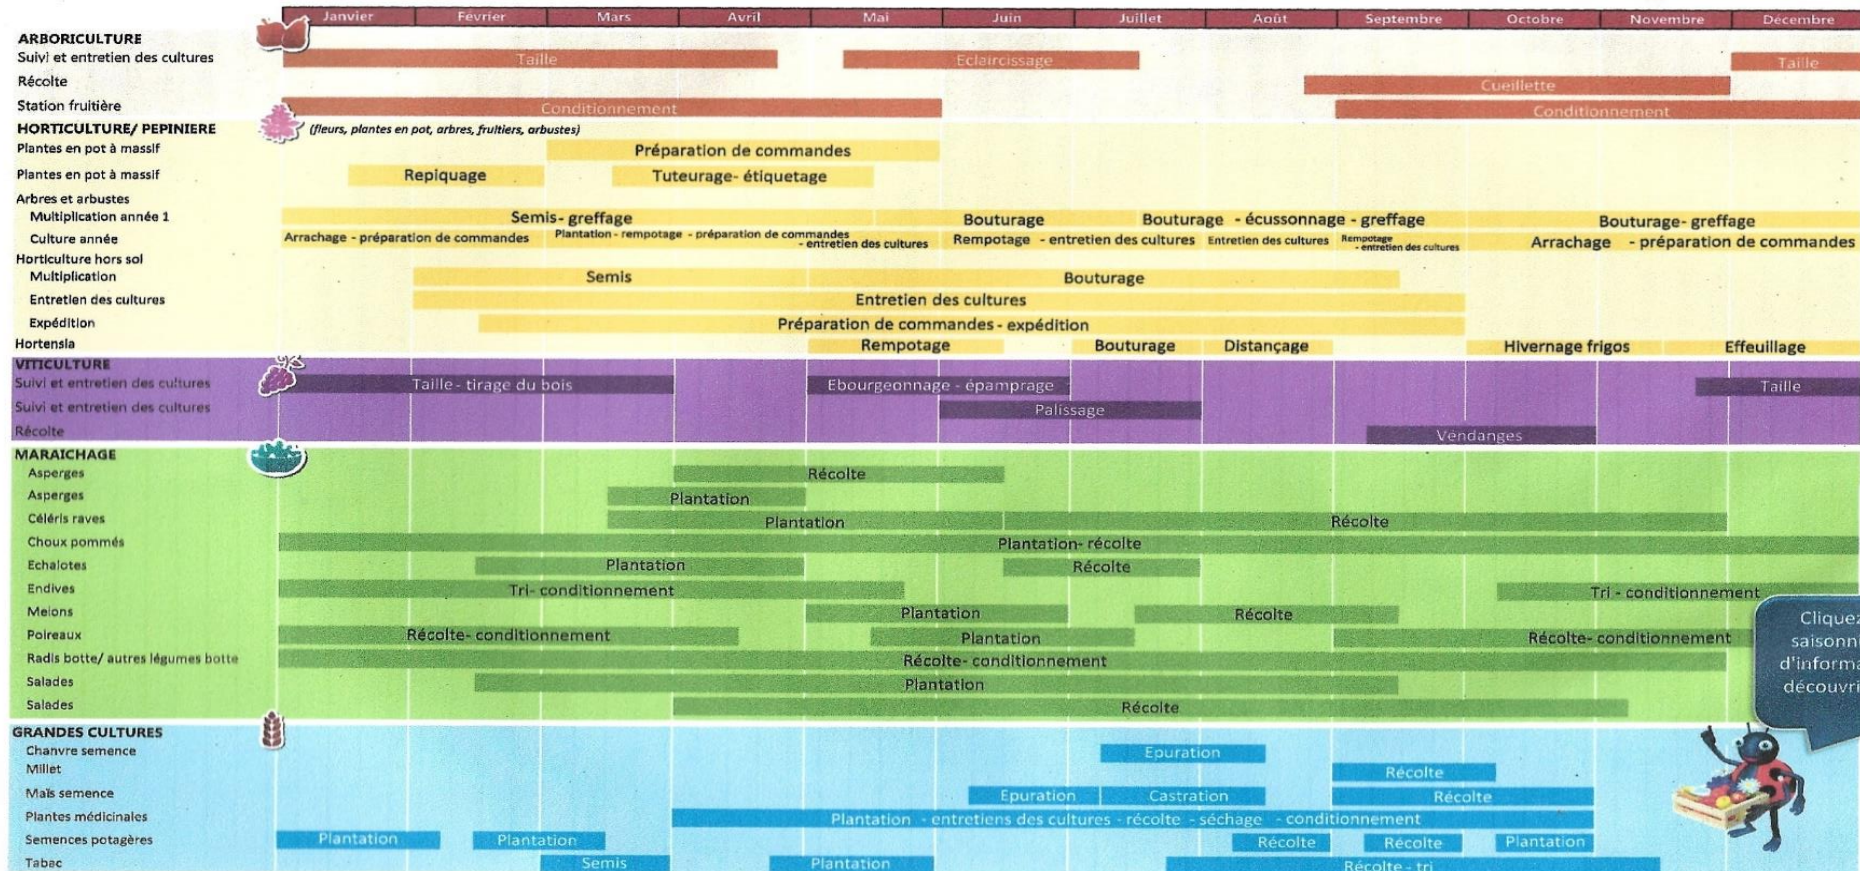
| | Janvier | Février | Mars | Avril | Mai | Juin | Juillet | Août | Septembre | Octobre | Novembre | Décembre |
|---|---|---|---|---|---|---|---|---|---|---|---|---|

ARBORICULTURE
Suivi et entretien des cultures: Taille / Eclaircissage / Taille
Récolte: Cueillette
Station fruitière: Conditionnement / Conditionnement

HORTICULTURE/ PEPINIERE (fleurs, plantes en pot, arbres, fruitiers, arbustes)
Plantes en pot à massif: Préparation de commandes
Plantes en pot à massif: Repiquage / Tuteurage- étiquetage
Arbres et arbustes
Multiplication année 1: Semis- greffage / Bouturage / Bouturage - écussonnage - greffage / Bouturage- greffage
Culture année: Arrachage - préparation de commandes / Plantation - rempotage - préparation de commandes - entretien des cultures / Rempotage - entretien des cultures / Entretien des cultures / Rempotage - entretien des cultures / Arrachage - préparation de commandes
Horticulture hors sol
Multiplication: Semis / Bouturage
Entretien des cultures: Entretien des cultures
Expédition: Préparation de commandes - expédition
Hortensia: Rempotage / Bouturage / Distançage / Hivernage frigos / Effeuillage

VITICULTURE
Suivi et entretien des cultures: Taille - tirage du bois / Ebourgeonnage - épamprage / Taille
Suivi et entretien des cultures: Palissage
Récolte: Vendanges

MARAICHAGE
Asperges: Récolte
Asperges: Plantation
Céléris raves: Plantation / Récolte
Choux pommés: Plantation- récolte
Echalotes: Plantation / Récolte
Endives: Tri- conditionnement / Tri - conditionnement
Melons: Plantation / Récolte
Poireaux: Récolte- conditionnement / Plantation / Récolte- conditionnement
Radis botte/ autres légumes botte: Récolte- conditionnement
Salades: Plantation
Salades: Récolte

GRANDES CULTURES
Chanvre semence: Epuration
Millet: Récolte
Maïs semence: Epuration / Castration / Récolte
Plantes médicinales: Plantation - entretiens des cultures - récolte - séchage - conditionnement
Semences potagères: Plantation / Plantation / Récolte / Récolte / Plantation
Tabac: Semis / Plantation / Récolte - tri

Cliquez saisonn d'informa découvri